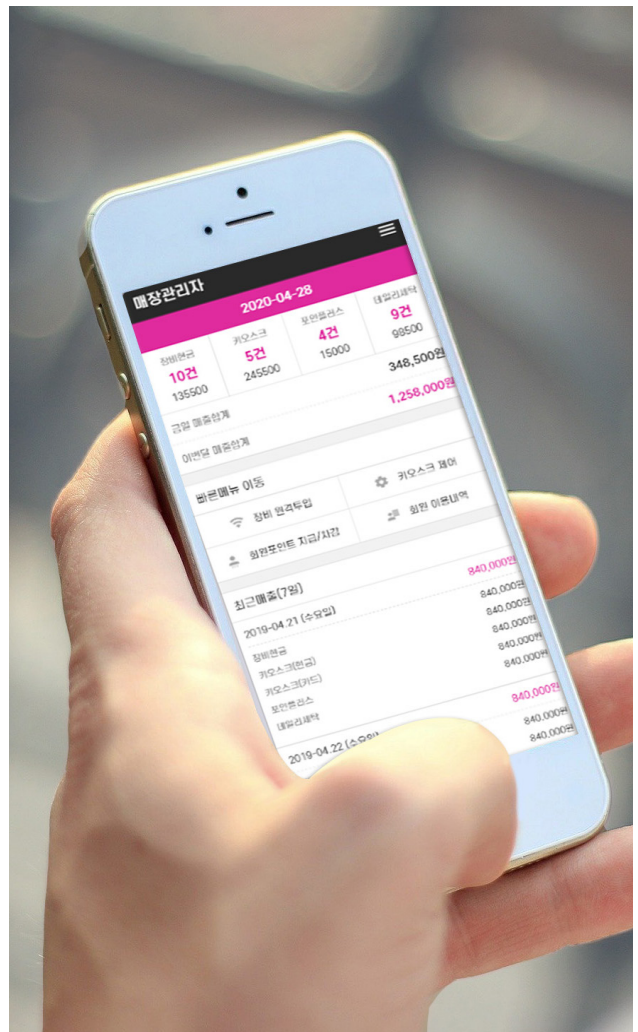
매장관리자

2020-04-28

| 장비현금 | 키오스크 | 포인플러스 | 데일리세탁 |
|---|---|---|---|
| 10건 | 5건 | 4건 | 9건 |
| 135500 | 245500 | 15000 | 98500 |

금일 매출합계 348,500원

이번달 매출합계 1,258,000원

빠른메뉴 이동

키오스크 제어

장비 원격투입

회원 이용내역

회원포인트 지급/차감

최근매출(7일) 840,000원

2019-04.21 (수요일) 840,000원

장비현금 840,000원

키오스크(현금) 840,000원

키오스크(카드) 840,000원

포인플러스 840,000원

데일리세탁 840,000원

2019-04.22 (수요일) 840,000원